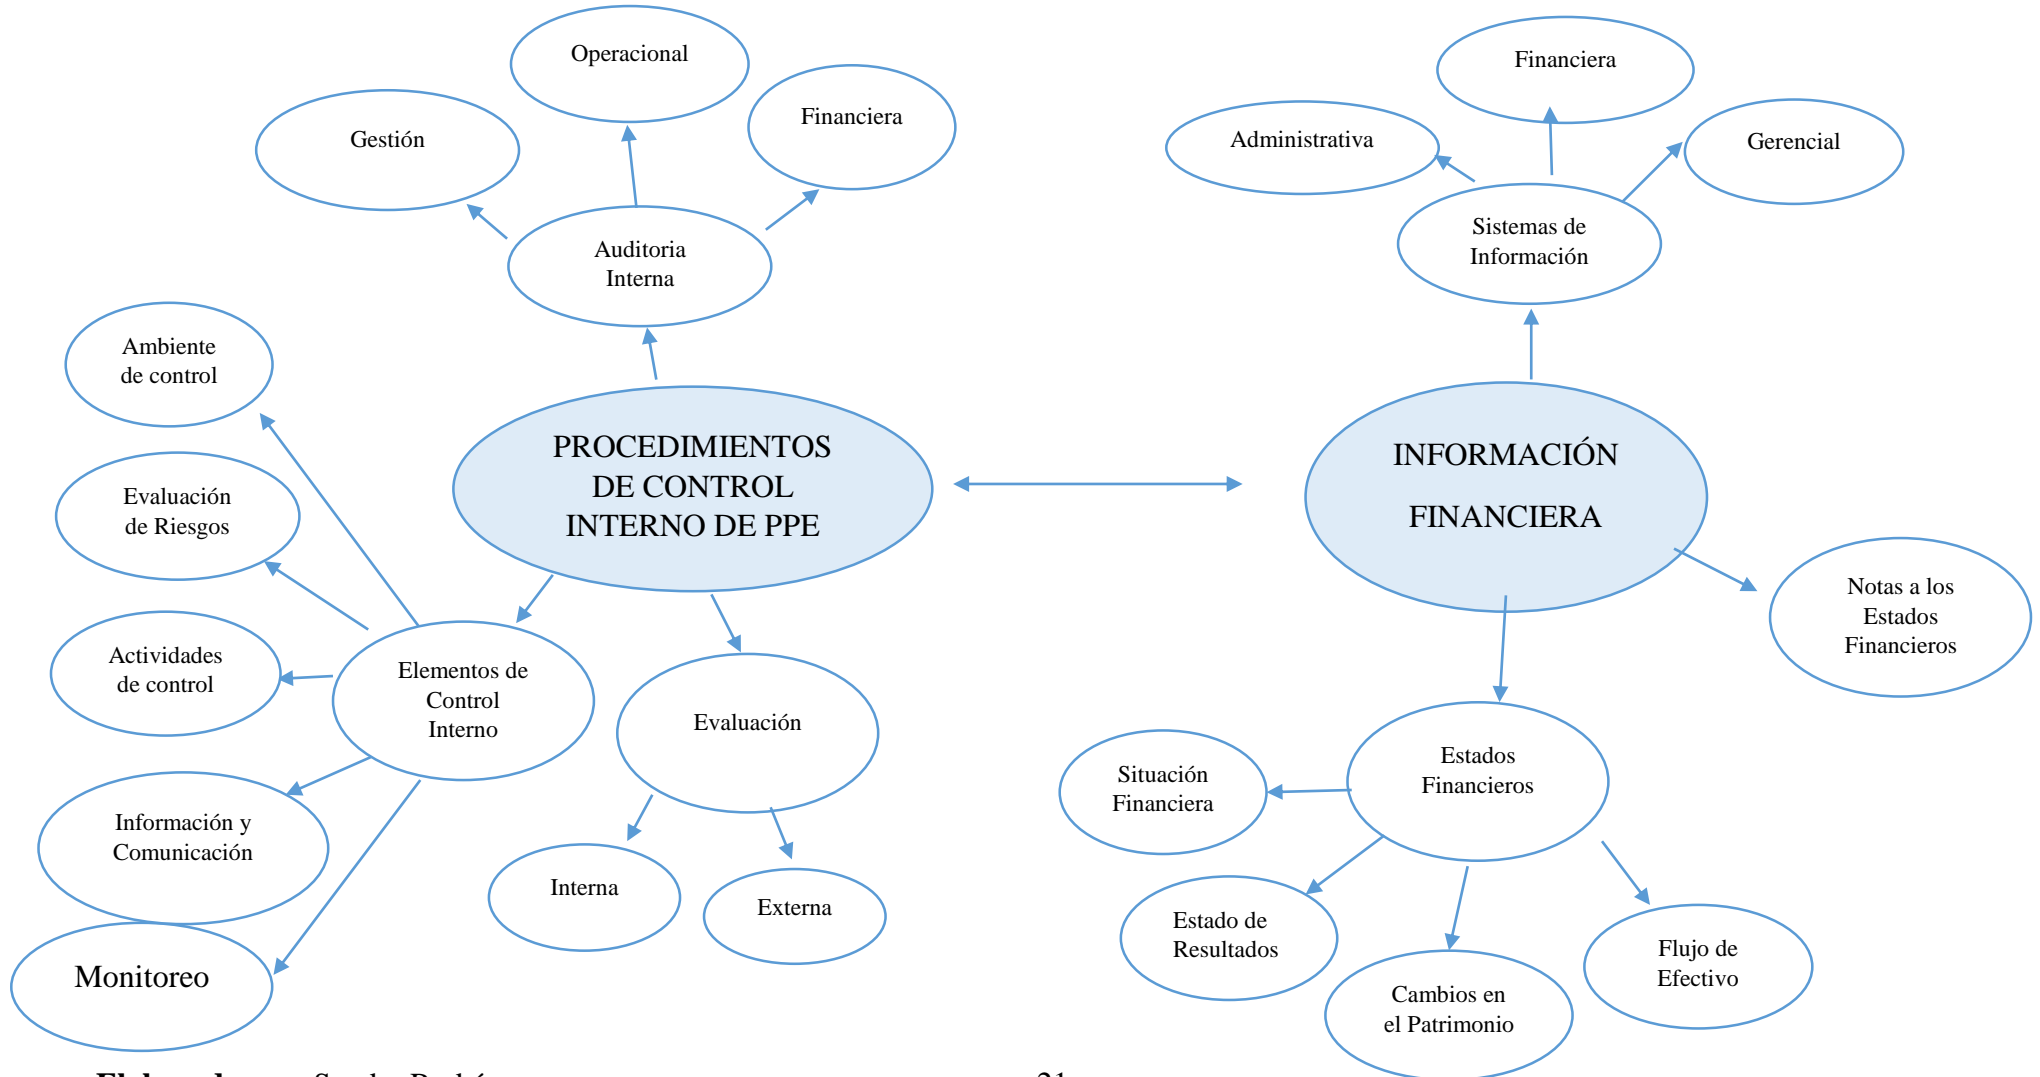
Operacional

Gestión

Financiera

Auditoria Interna

Ambiente de control

Evaluación de Riesgos

Actividades de control

Elementos de Control Interno

Información y Comunicación

Monitoreo

PROCEDIMIENTOS DE CONTROL INTERNO DE PPE

Evaluación

Interna

Externa

Financiera

Administrativa

Gerencial

Sistemas de Información

INFORMACIÓN FINANCIERA

Notas a los Estados Financieros

Estados Financieros

Situación Financiera

Estado de Resultados

Cambios en el Patrimonio

Flujo de Efectivo

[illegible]